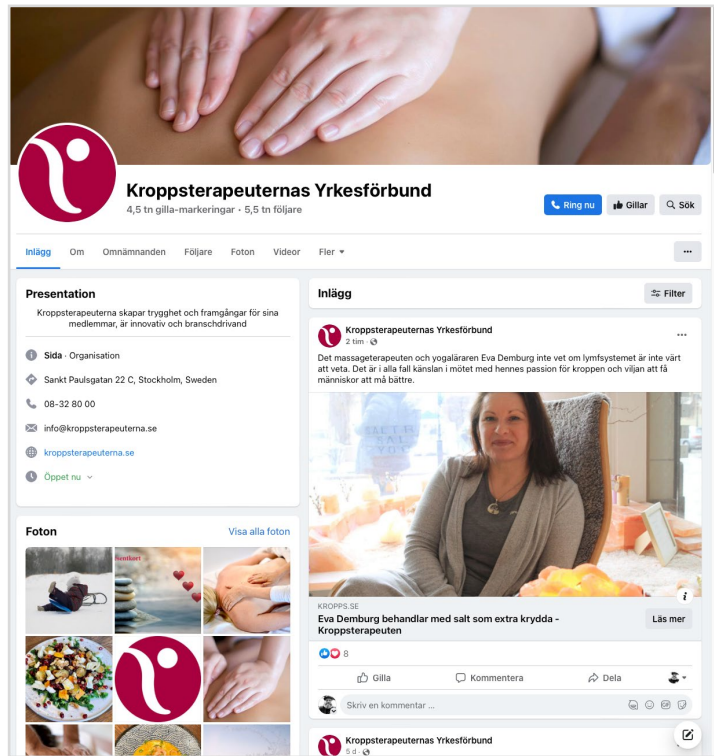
Kroppsterapeuternas Yrkesförbund
4,5 tn gilla-markeringar • 5,5 tn följare

Ring nu
Gillar
Sök

Inlägg
Om
Omnämnanden
Följare
Foton
Videor
Fler

Presentation
Kroppsterapeuterna skapar trygghet och framgångar för sina medlemmar, är innovativ och branschdrivand

Sida · Organisation
Sankt Paulsgatan 22 C, Stockholm, Sweden
08-32 80 00
info@kroppsterapeuterna.se
kroppsterapeuterna.se
Öppet nu

Foton
Visa alla foton

Inlägg
Filter

Kroppsterapeuternas Yrkesförbund
2 tim

Det massageterapeuten och yogaläraren Eva Demburg inte vet om lymfsystemet är inte värt att veta. Det är i alla fall känslan i mötet med hennes passion för kroppen och viljan att få människor att må bättre.

KROPPS.SE
Eva Demburg behandlar med salt som extra krydda - Kroppsterapeuten
Läs mer

8

Gilla
Kommentera
Dela

Skriv en kommentar ...

Kroppsterapeuternas Yrkesförbund
5 d